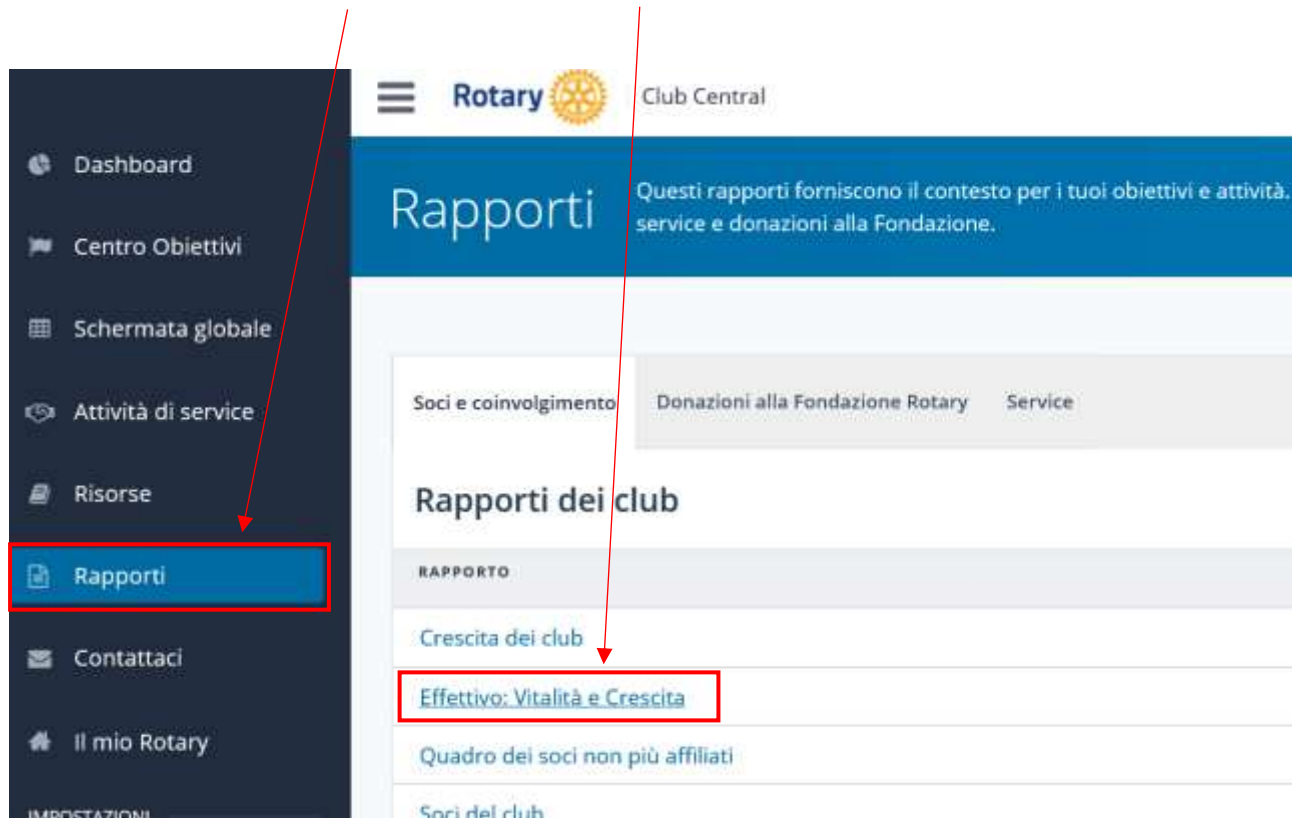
Dashboard
Centro Obiettivi
Schermata globale
Attività di service
Risorse
Rapporti
Contattaci
Il mio Rotary
IMPOSTAZIONI

Rotary Club Central

Rapporti
Questi rapporti forniscono il contesto per i tuoi obiettivi e attività. service e donazioni alla Fondazione.

Soci e coinvolgimento | Donazioni alla Fondazione Rotary | Service

Rapporti dei club

RAPPORTO
Crescita dei club
Effettivo: Vitalità e Crescita
Quadro dei soci non più affiliati
Soci del club